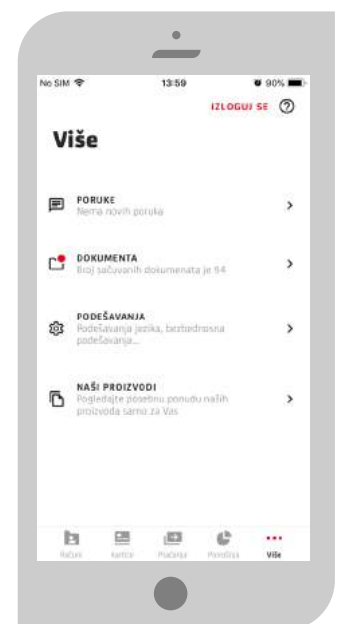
No SIM 13:59 90%

IZLOGUJ SE ?

Više

PORUKE
Nema novih poruka

DOKUMENTA
Broj sačuvanih dokumenata je 64

PODEŠAVANJA
Podešavanja jezika, bezbednosna podešavanja...

NAŠI PROIZVODI
Pogledajte posebnu ponudu naših proizvoda samo za Vas

Računi Kartice Plaćanja Povoljnije Više